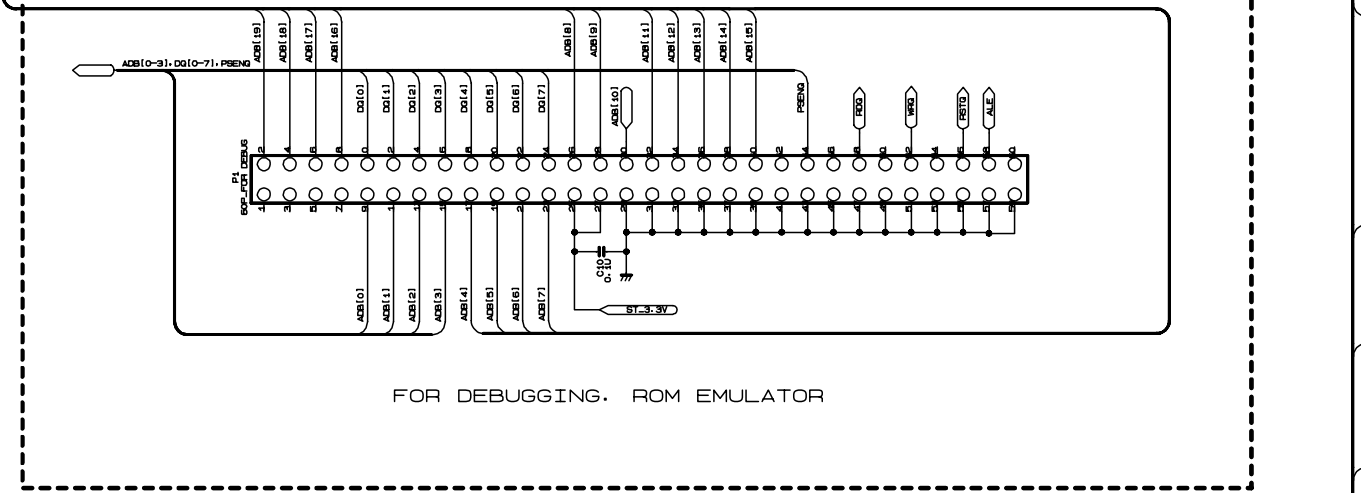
ADB[0-3], DQ[0-7], PSENQ

ADB[19] ADB[18] ADB[17] ADB[16] DQ[0] DQ[1] DQ[2] DQ[3] DQ[4] DQ[5] DQ[6] DQ[7] ADB[8] ADB[9] ADB[10] ADB[11] ADB[12] ADB[13] ADB[14] ADB[15] PSENQ RDQ WRQ RSTQ ALE

P1
60P_FOR DEBUG

C10
0.1U

ADB[0] ADB[1] ADB[2] ADB[3] ADB[4] ADB[5] ADB[6] ADB[7]

ST_3.3V

FOR DEBUGGING. ROM EMULATOR